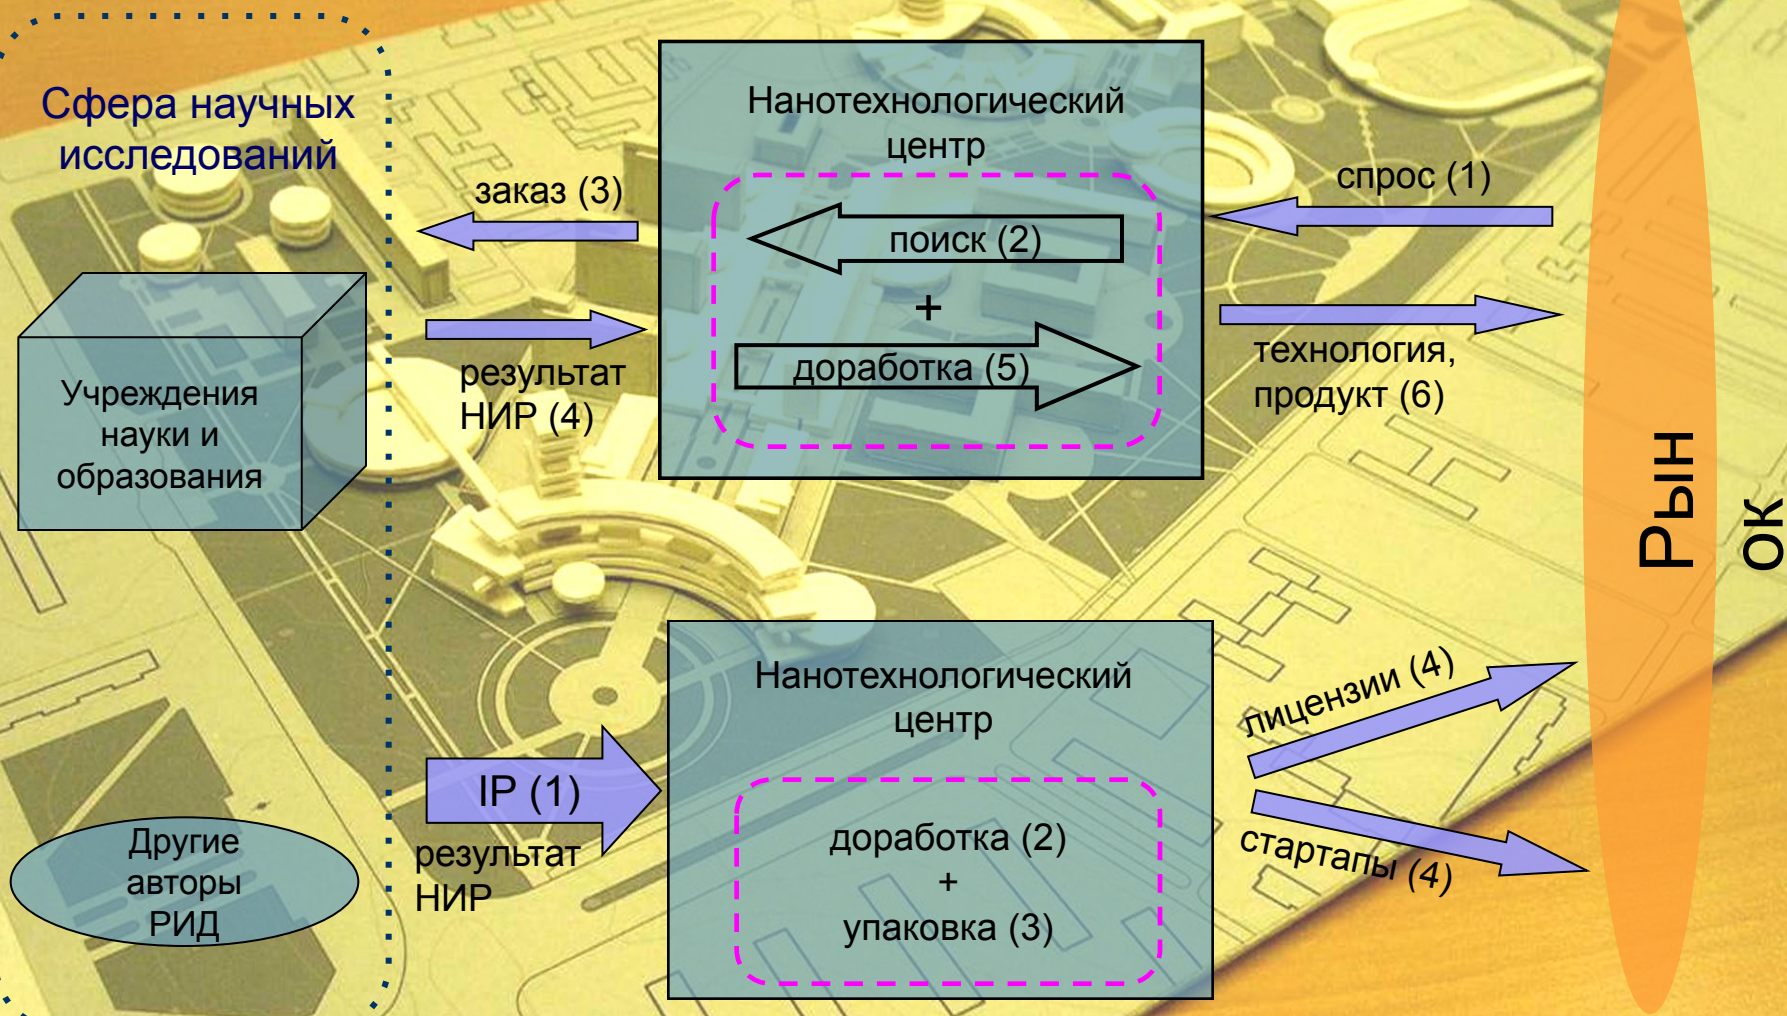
Сфера научных исследований

Учреждения науки и образования

Другие авторы РИД

заказ (3)

результат НИР (4)

Нанотехнологический центр

поиск (2)

+

доработка (5)

спрос (1)

технология, продукт (6)

Рын ок

IP (1)

результат НИР

Нанотехнологический центр

доработка (2)
+
упаковка (3)

лицензии (4)

стартапы (4)